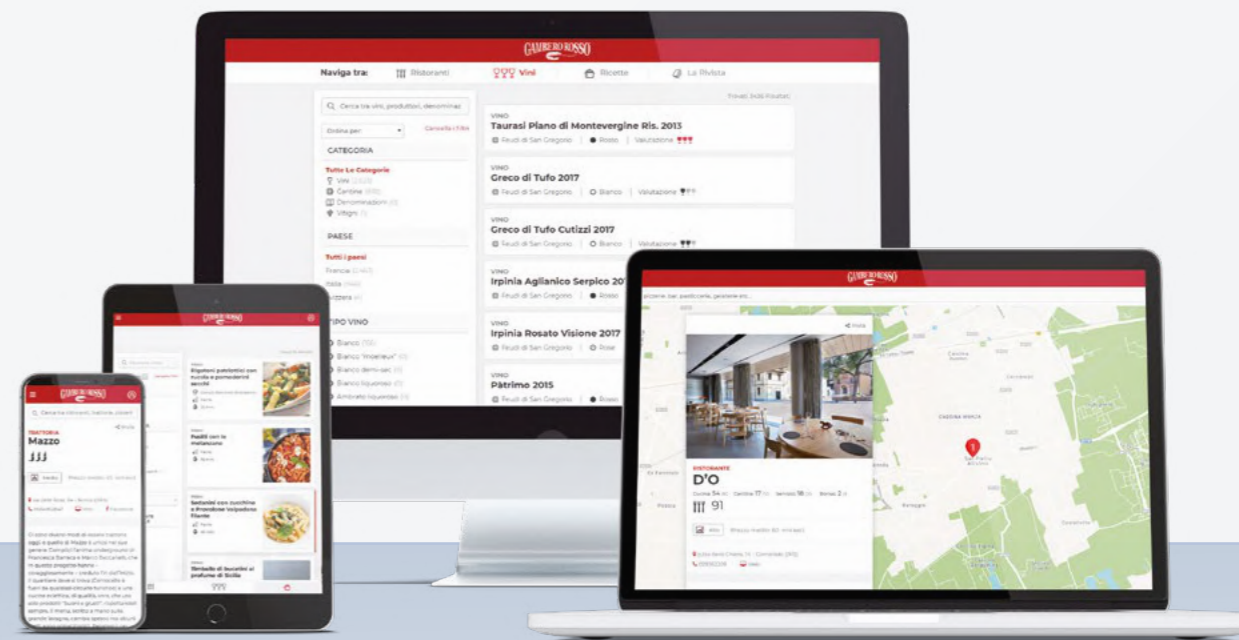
GAMBERO ROSSO

Naviga tra: Ristoranti Vini Ricette La Rivista

Cerca tra vini, produttori, denominaz

Ordina per Cancella i filtri

CATEGORIA

Tutte Le Categorie
Vini
Cantine
Denominazioni
Vitigni

PAESE

Tutti i paesi
Francia
Italia
Svizzera

TIPO VINO

Bianco
Bianco "moelleux"
Bianco demi-sec
Bianco liquoroso
Ambrato liquoroso

VINO
Taurasi Piano di Montevergine Ris. 2013
Feudi di San Gregorio | Rosso | Valutazione

VINO
Greco di Tufo 2017
Feudi di San Gregorio | Bianco | Valutazione

VINO
Greco di Tufo Cutizzi 2017
Feudi di San Gregorio | Bianco | Valutazione

VINO
Irpinia Aglianico Serpico 201
Feudi di San Gregorio | Rosso

VINO
Irpinia Rosato Visione 2017
Feudi di San Gregorio | Rose

VINO
Pàtrimo 2015
Feudi di San Gregorio | Rosso

GAMBERO ROSSO

RISTORANTE
D'O
91

GAMBERO ROSSO

Rigatoni pastorizi con ruccola e pomodorini secchi
Pasta con le melanzane
Sedanini con zucchine e Provolone Valpadana Dante
Timballo di bucatini al profumo di Sicilia

GAMBERO ROSSO

Cerca tra ristoranti, trattorie, pizzerie

TRATTORIA
Mazzo
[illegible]